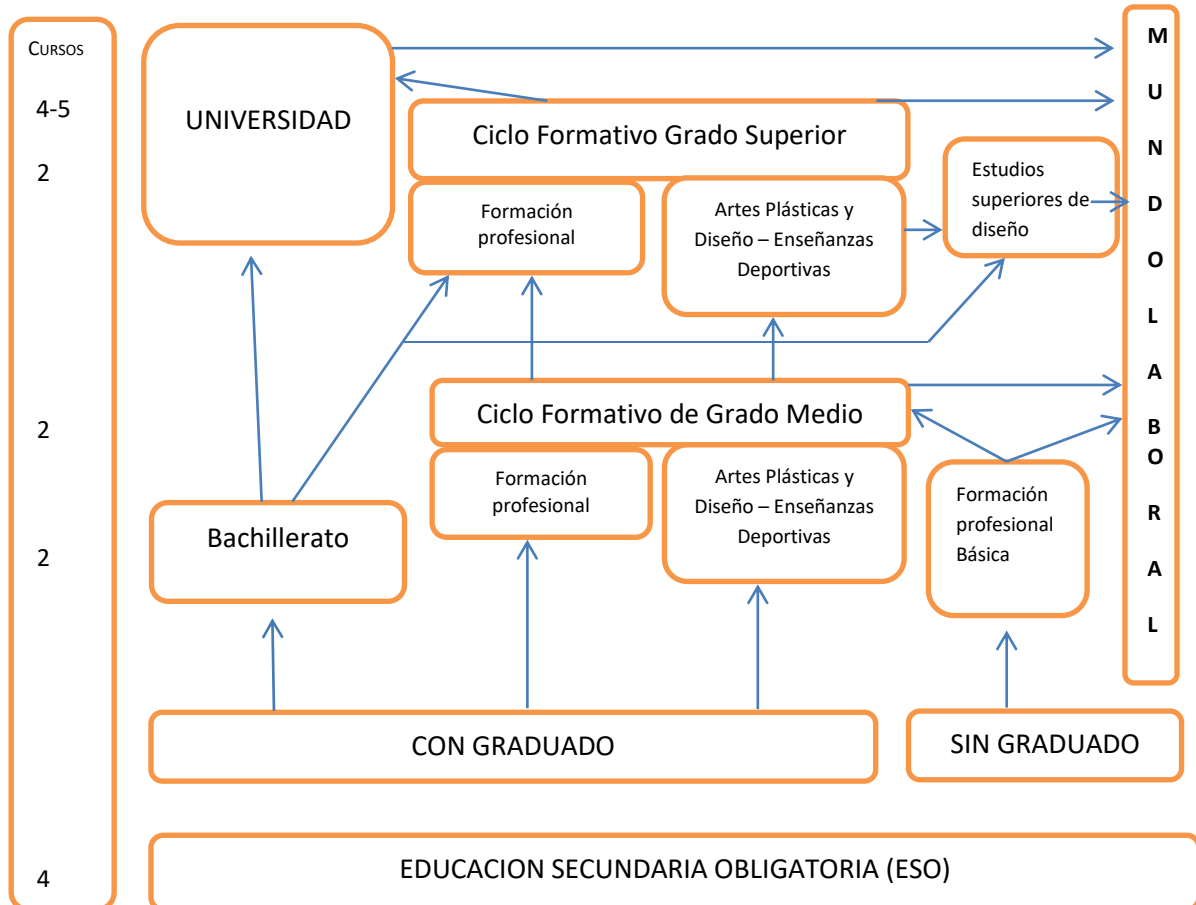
CURSOS

4-5

2

2

2

4

UNIVERSIDAD

Ciclo Formativo Grado Superior

Formación profesional

Artes Plásticas y Diseño – Enseñanzas Deportivas

Estudios superiores de diseño

MUNDO LABORAL

Ciclo Formativo de Grado Medio

Formación profesional

Artes Plásticas y Diseño – Enseñanzas Deportivas

Formación profesional Básica

Bachillerato

CON GRADUADO

SIN GRADUADO

EDUCACION SECUNDARIA OBLIGATORIA (ESO)